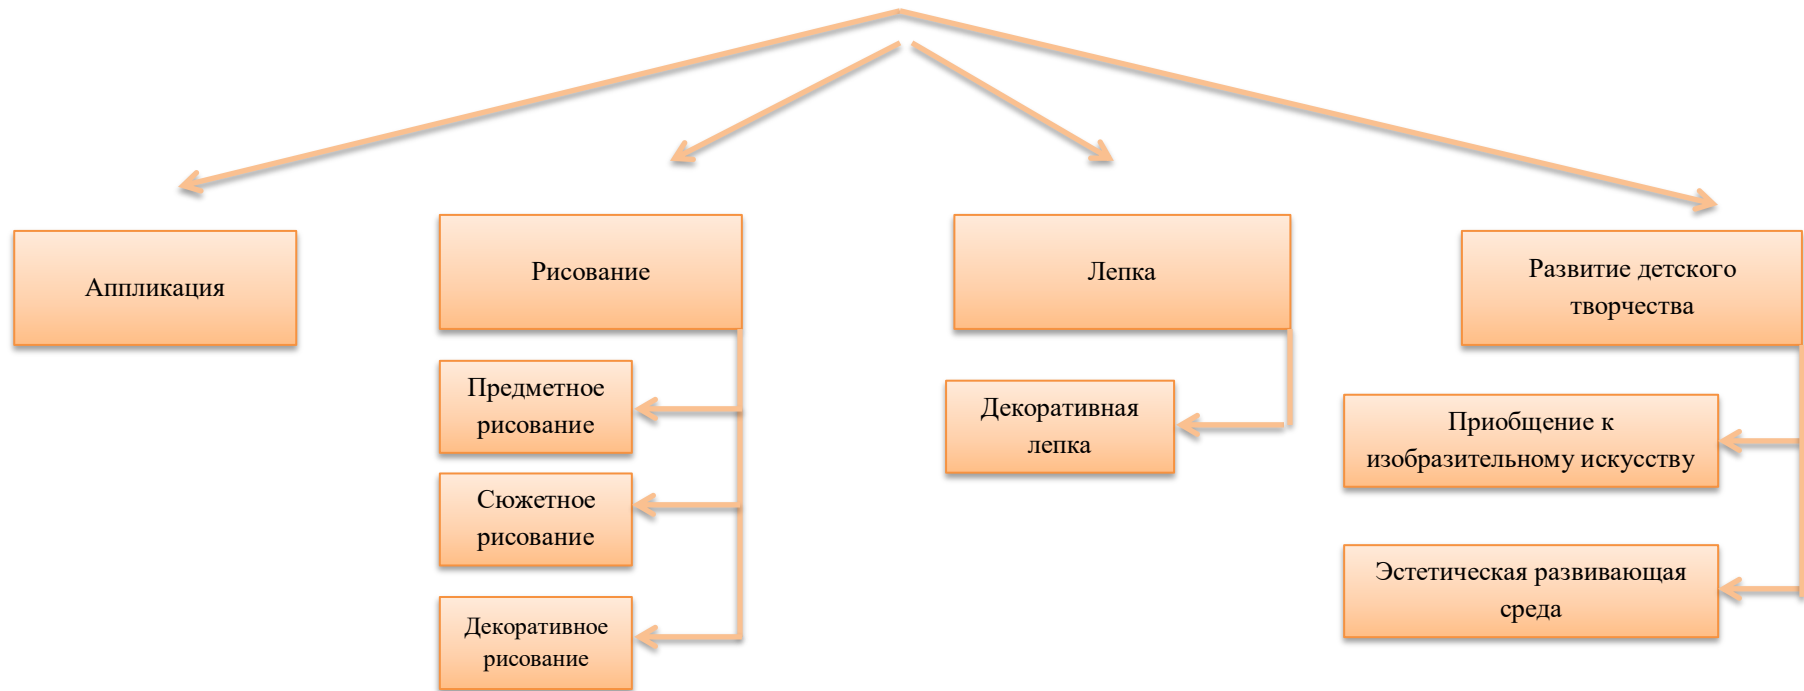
Аппликация

Рисование

Предметное рисование

Сюжетное рисование

Декоративное рисование

Лепка

Декоративная лепка

Развитие детского творчества

Приобщение к изобразительному искусству

Эстетическая развивающая среда